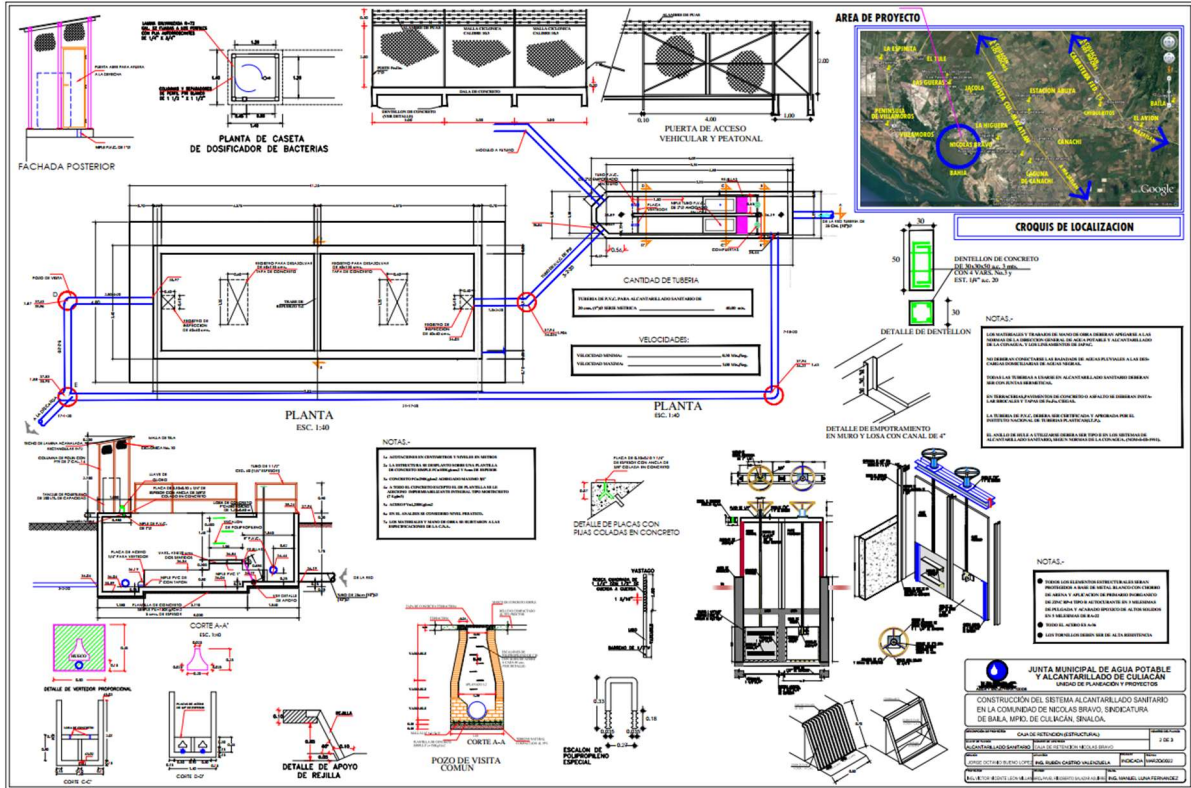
FACHADA POSTERIOR

PLANTA DE CASETA
DE DOSIFICADOR DE BACTERIAS

PUERTA DE ACCESO
VEHICULAR Y PEATONAL

4.00
0.10
1.00
2.00

AREA DE PROYECTO

LA ESPINITA
EL TIJE
LAS GUERAS
JACOLA
ESTACION ABUYA
PENINSULA DE VILLAMOROS
VILLAMOROS
LA HIGUERA
NICOLAS BRAVO
CANACHI
LAGUNA DE CANACHI
BAHIA
BAILA
EL AVION
Google

CROQUIS DE LOCALIZACION

CANTIDAD DE TUBERIA

VELOCIDADES

DENTELLON DE CONCRETO
CON 4 VARS. No.3 y
EST. 1/4" a.c. 20

30
50
30

DETALLE DE DENTELLON

NOTAS.-

PLANTA
ESC. 1:40

PLANTA
ESC. 1:40

DETALLE DE EMPOTRAMIENTO
EN MURO Y LOSA CON CANAL DE 4"

NOTAS.-

DETALLE DE PLACAS CON
PIJAS COLADAS EN CONCRETO

CORTE A-A'
ESC. 1:40

DETALLE DE VERTEDOR PROPORCIONAL

CORTE C-C'

CORTE D-D'

DETALLE DE APOYO
DE REJILLA

POZO DE VISITA
COMUN

CORTE A-A

ESCALON DE
POLIPROPILENO
ESPECIAL

NOTAS.-

JUNTA MUNICIPAL DE AGUA POTABLE
Y ALCANTARILLADO DE CULIACÁN
UNIDAD DE PLANEACIÓN Y PROYECTOS

CONSTRUCCIÓN DEL SISTEMA ALCANTARILLADO SANITARIO
EN LA COMUNIDAD DE NICOLAS BRAVO, SINDICATURA
DE BAILA, MPIO. DE CULIACÁN, SINALOA.

CAJA DE RETENCION (ESTRUCTURAL)
ALCANTARILLADO SANITARIO
CAJA DE RETENCION NICOLAS BRAVO
2 DE 3
INDICADA
ING. RUBEN CASTRO VALENZUELA
ING. MANUEL LUNA FERNANDEZ
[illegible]